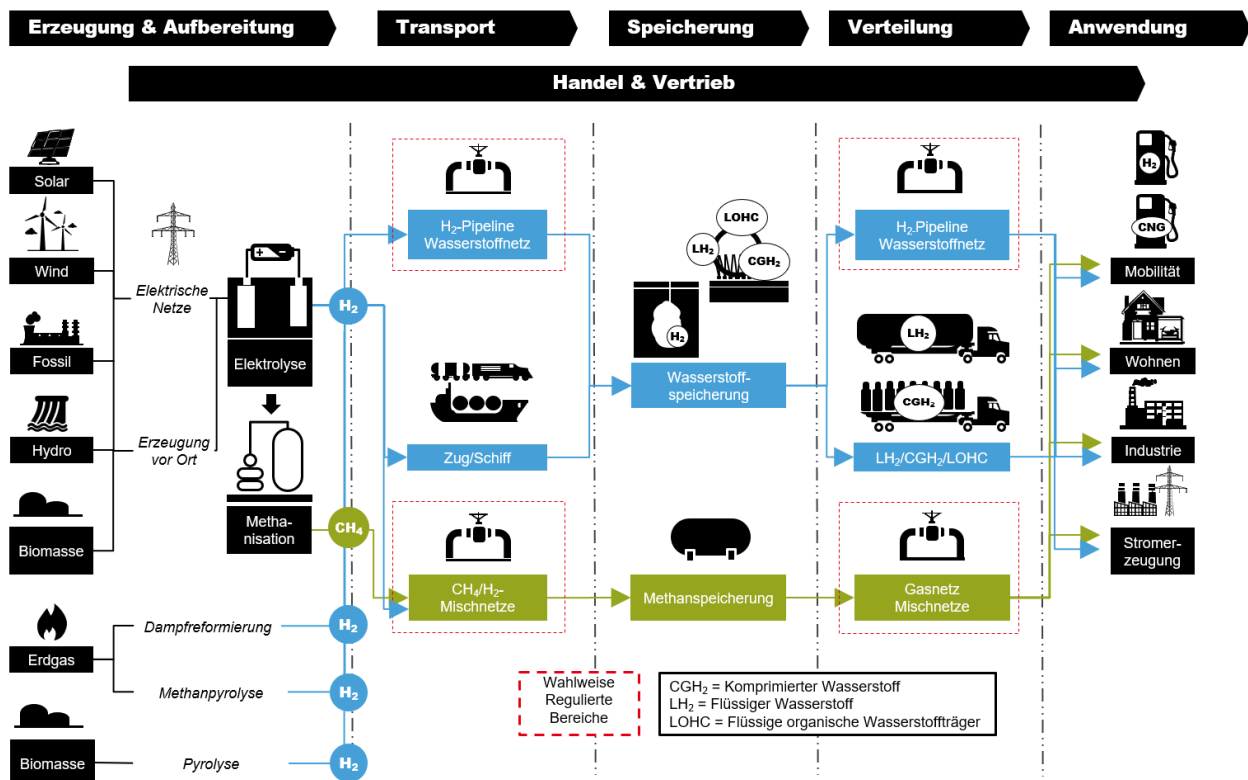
Erzeugung & Aufbereitung

Transport

Speicherung

Verteilung

Anwendung

Handel & Vertrieb

Solar

Wind

Fossil

Hydro

Biomasse

Elektrische Netze

Erzeugung vor Ort

Elektrolyse

Metha-nisation

$H_2$

$CH_4$

Erdgas

Dampfreformierung

Methanpyrolyse

Biomasse

Pyrolyse

$H_2$

$H_2$

$H_2$

$H_2$-Pipeline Wasserstoffnetz

Zug/Schiff

$CH_4$/$H_2$-Mischnetze

LOHC

$LH_2$

$CGH_2$

$H_2$

Wasserstoff-speicherung

Methanspeicherung

$H_2$-Pipeline Wasserstoffnetz

$LH_2$

$CGH_2$

$LH_2$/$CGH_2$/LOHC

Gasnetz Mischnetze

$H_2$

CNG

Mobilität

Wohnen

Industrie

Stromer-zeugung

Wahlweise Regulierte Bereiche

$CGH_2$ = Komprimierter Wasserstoff
$LH_2$ = Flüssiger Wasserstoff
LOHC = Flüssige organische Wasserstoffträger